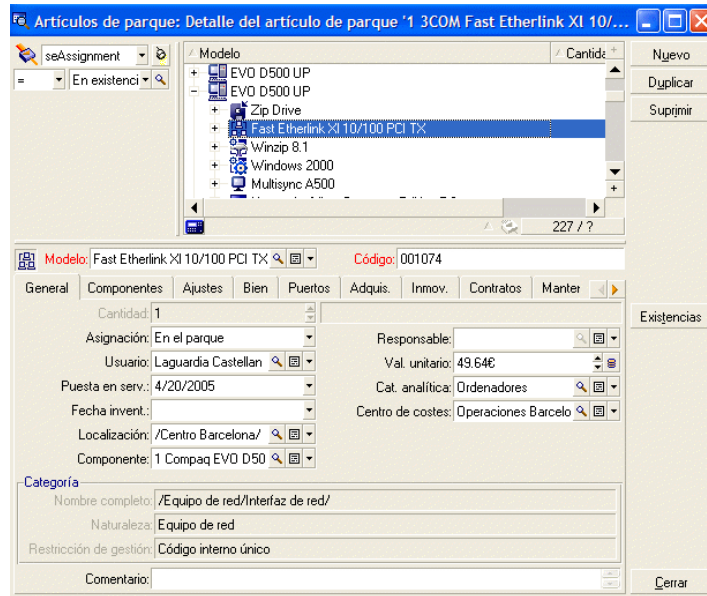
Artículos de parque: Detalle del artículo de parque '1 3COM Fast Etherlink XI 10/...

seAssignment
=
En existenci

Modelo
Cantida
EVO D500 UP
EVO D500 UP
Zip Drive
Fast Etherlink XI 10/100 PCI TX
Winzip 8.1
Windows 2000
Multisync A500
227 / ?

Nuevo
Duplicar
Suprimir

Modelo: Fast Etherlink XI 10/100 PCI TX
Código: 001074

General | Componentes | Ajustes | Bien | Puertos | Adquis. | Inmov. | Contratos | Manter

Cantidad: 1
Asignación: En el parque
Usuario: Laguardia Castellan
Puesta en serv.: 4/20/2005
Fecha invent.:
Localización: /Centro Barcelona/
Componente: 1 Compaq EVO D50
Responsable:
Val. unitario: 49.64€
Cat. analítica: Ordenadores
Centro de costes: Operaciones Barcelo

Existencias

Categoría
Nombre completo: /Equipo de red/Interfaz de red/
Naturaleza: Equipo de red
Restricción de gestión: Código interno único

Comentario:

Cerrar